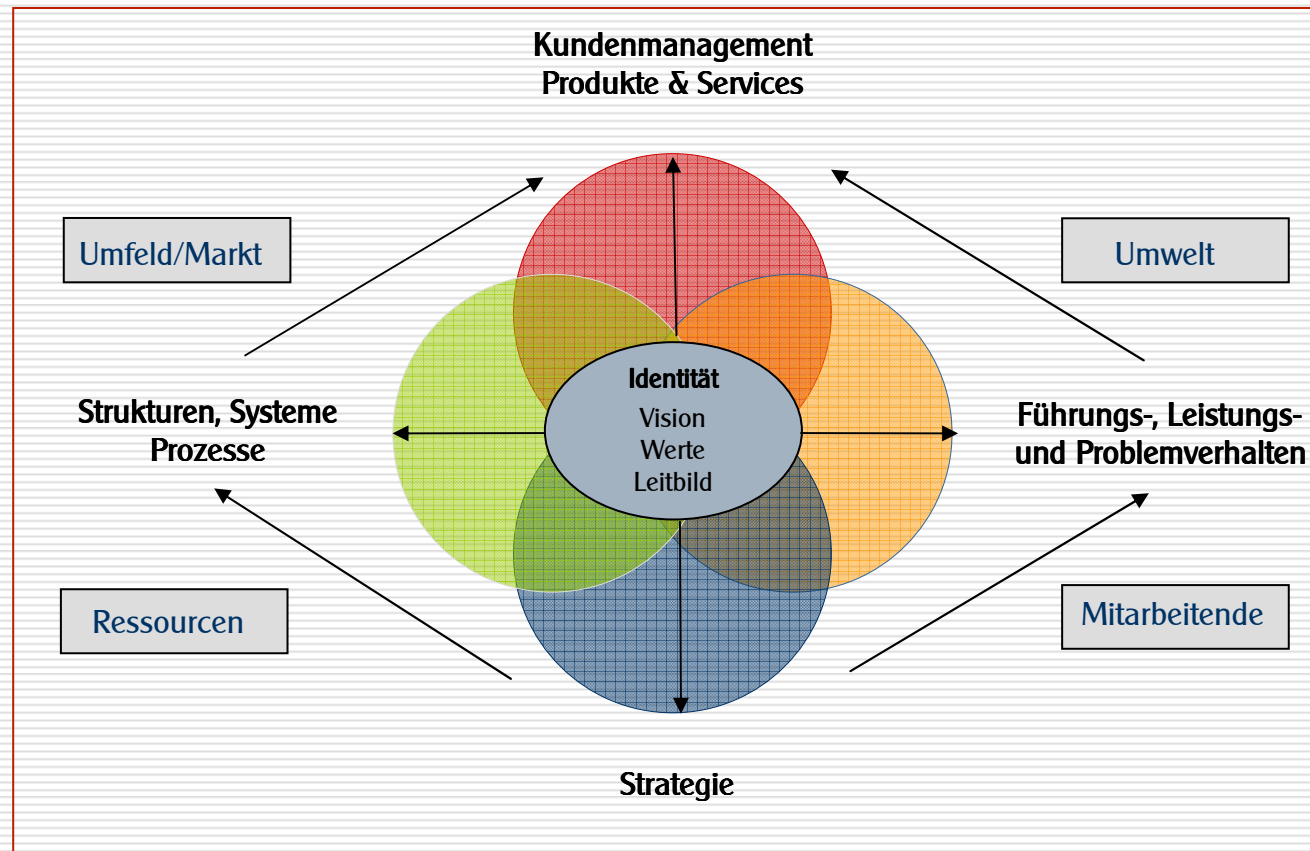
Kundenmanagement
Produkte & Services

Umfeld/Markt

Umwelt

Identität
Vision
Werte
Leitbild

Strukturen, Systeme
Prozesse

Führungs-, Leistungs-
und Problemverhalten

Ressourcen

Mitarbeitende

Strategie